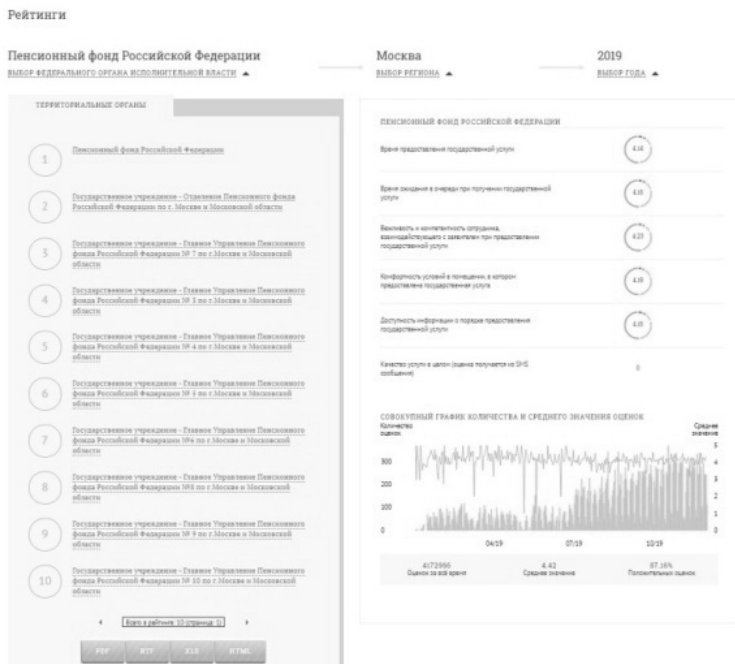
Рейтинги

Пенсионный фонд Российской Федерации
ВЫБОР ФЕДЕРАЛЬНОГО ОРГАНА ИСПОЛНИТЕЛЬНОЙ ВЛАСТИ ▲

Москва
ВЫБОР РЕГИОНА ▲

2019
ВЫБОР ГОДА ▲

ТЕРРИТОРИАЛЬНЫЕ ОРГАНЫ

1 Пенсионный фонд Российской Федерации

2 Государственное учреждение - Отделение Пенсионного фонда Российской Федерации по г. Москве и Московской области

3 Государственное учреждение - Главное Управление Пенсионного фонда Российской Федерации № 7 по г.Москве и Московской области

4 Государственное учреждение - Главное Управление Пенсионного фонда Российской Федерации № 3 по г.Москве и Московской области

5 Государственное учреждение - Главное Управление Пенсионного фонда Российской Федерации № 4 по г.Москве и Московской области

6 Государственное учреждение - Главное Управление Пенсионного фонда Российской Федерации № 5 по г.Москве и Московской области

7 Государственное учреждение - Главное Управление Пенсионного фонда Российской Федерации №6 по г.Москве и Московской области

8 Государственное учреждение - Главное Управление Пенсионного фонда Российской Федерации №8 по г.Москве и Московской области

9 Государственное учреждение - Главное Управление Пенсионного фонда Российской Федерации № 9 по г.Москве и Московской области

10 Государственное учреждение - Главное Управление Пенсионного фонда Российской Федерации № 10 по г.Москве и Московской области

Всего в рейтинге 10 (страниц: 1)

PDF RTF XLS HTML

ПЕНСИОННЫЙ ФОНД РОССИЙСКОЙ ФЕДЕРАЦИИ

Время предоставления государственной услуги 4.44

Время ожидания в очереди при получении государственной услуги 4.40

Вежливость и компетентность сотрудника, взаимодействующего с заявителем при предоставлении государственной услуги 4.53

Комфортность условий в помещении, в котором предоставлена государственная услуга 4.40

Доступность информации о порядке предоставления государственной услуги 4.40

Качество услуги в целом (оценка получается по SMS сообщениям) 0

СОВОКУПНЫЙ ГРАФИК КОЛИЧЕСТВА И СРЕДНЕГО ЗНАЧЕНИЯ ОЦЕНОК

Количество оценок
Среднее значение

300 200 100 0
5 4 3 2 1 0
04/19 07/19 10/19

4172996
Оценок за всё время

4.42
Среднее значение

87.16%
Положительных оценок